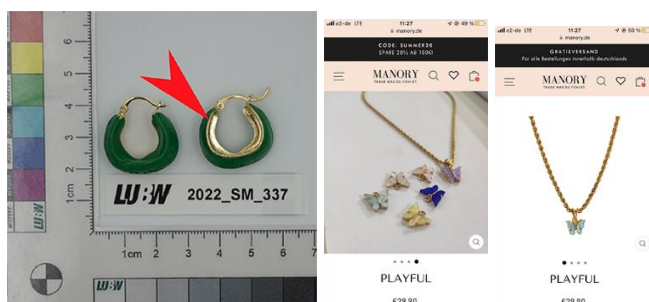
6
5
4
3
2
1cm
LUBW
2022_SM_337
LUBW
1cm 2 3 4 5 6 7
LUBW

o2-de LTE 11:27 49 %
manory.de
CODE: SUMMER20
SPARE 20% AB 100€
MANORY
TRADE MARK BY FOXLEY
PLAYFUL
€29,90

o2-de LTE 11:27 50 %
manory.de
GRATISVERSAND
Für alle Bestellungen innerhalb deutschlands
MANORY
TRADE MARK BY FOXLEY
PLAYFUL
€29,90